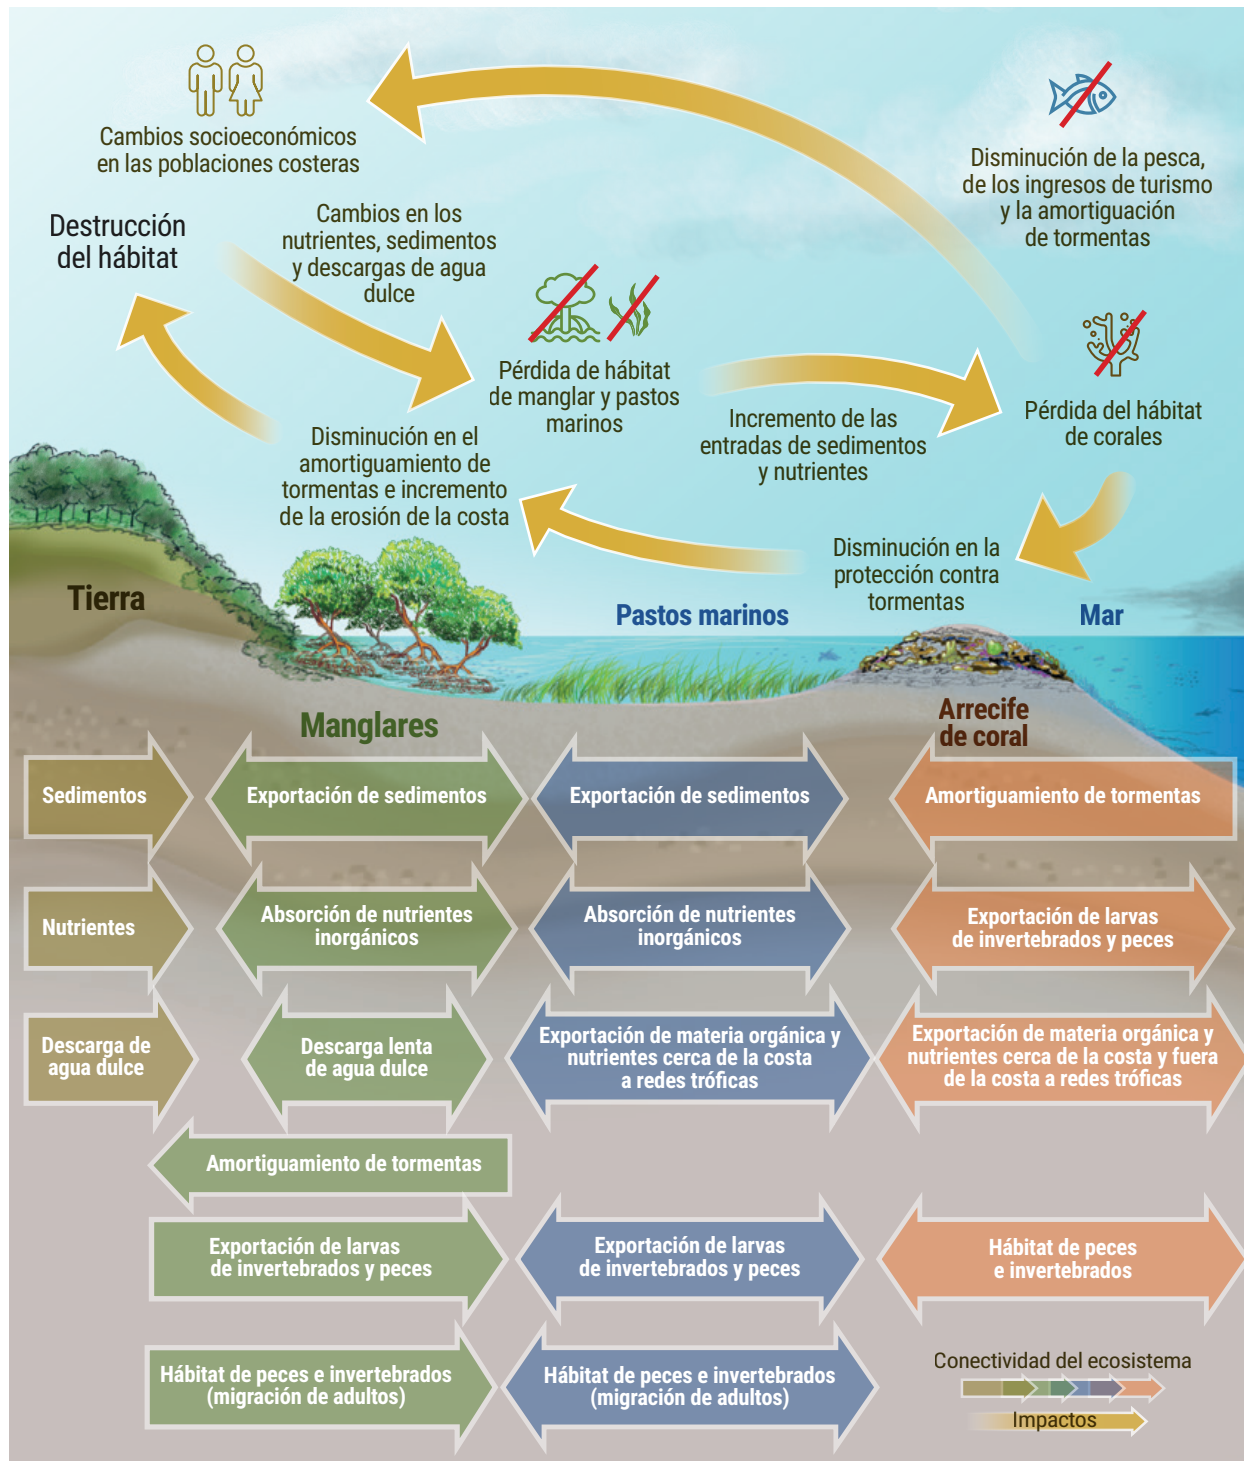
Cambios socioeconómicos en las poblaciones costeras

Disminución de la pesca, de los ingresos de turismo y la amortiguación de tormentas

Destrucción del hábitat

Cambios en los nutrientes, sedimentos y descargas de agua dulce

Pérdida de hábitat de manglar y pastos marinos

Incremento de las entradas de sedimentos y nutrientes

Pérdida del hábitat de corales

Disminución en el amortiguamiento de tormentas e incremento de la erosión de la costa

Disminución en la protección contra tormentas

Tierra

Pastos marinos

Mar

Manglares

Arrecife de coral

Sedimentos

Exportación de sedimentos

Exportación de sedimentos

Amortiguamiento de tormentas

Nutrientes

Absorción de nutrientes inorgánicos

Absorción de nutrientes inorgánicos

Exportación de larvas de invertebrados y peces

Descarga de agua dulce

Descarga lenta de agua dulce

Exportación de materia orgánica y nutrientes cerca de la costa a redes tróficas

Exportación de materia orgánica y nutrientes cerca de la costa y fuera de la costa a redes tróficas

Amortiguamiento de tormentas

Exportación de larvas de invertebrados y peces

Exportación de larvas de invertebrados y peces

Hábitat de peces e invertebrados

Hábitat de peces e invertebrados (migración de adultos)

Hábitat de peces e invertebrados (migración de adultos)

Conectividad del ecosistema

Impactos